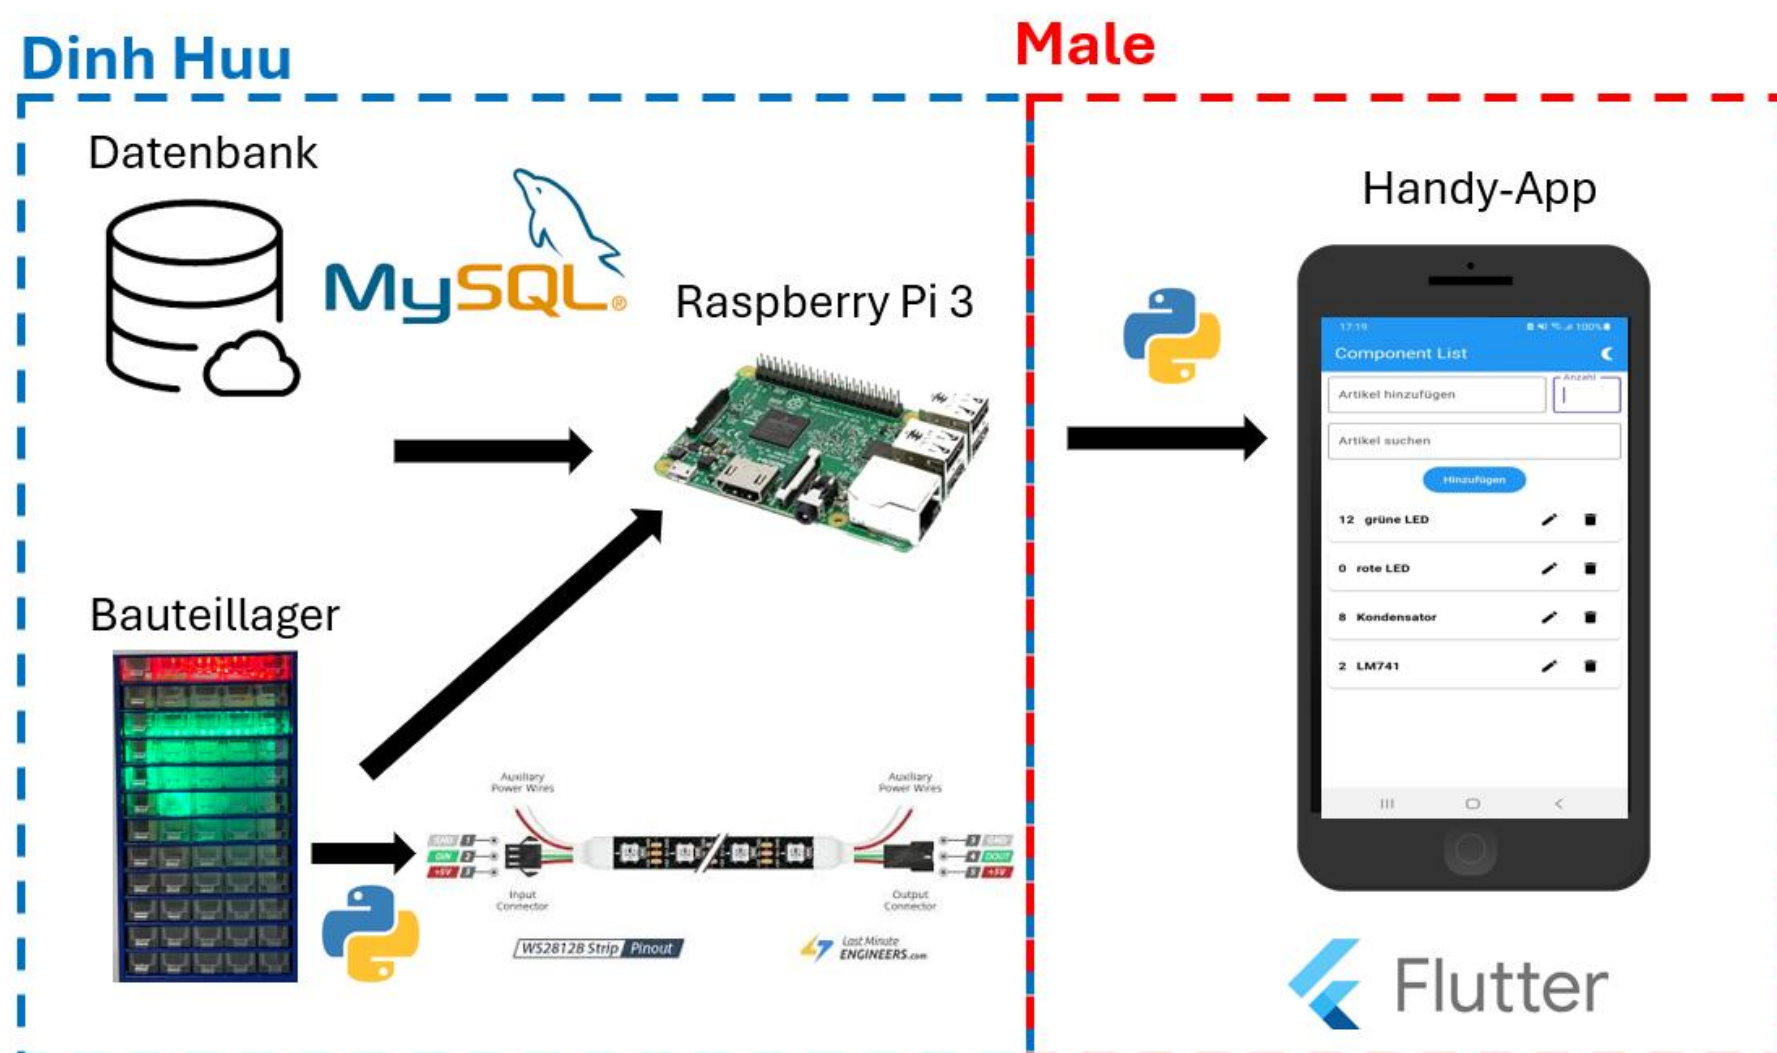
Dinh Huu

Male

Datenbank

MySQL

Raspberry Pi 3

Handy-App

17:19

Component List

Artikel hinzufügen

Anzahl

Artikel suchen

Hinzufügen

12 grüne LED

0 rote LED

8 Kondensator

2 LM741

Bauteillager

Auxiliary Power Wires

Auxiliary Power Wires

GND 1

DIN 2

+5V 3

3 GND

4 DOUT

5 +5V

Input Connector

Output Connector

WS2812B Strip Pinout

Last Minute ENGINEERS.com

Flutter